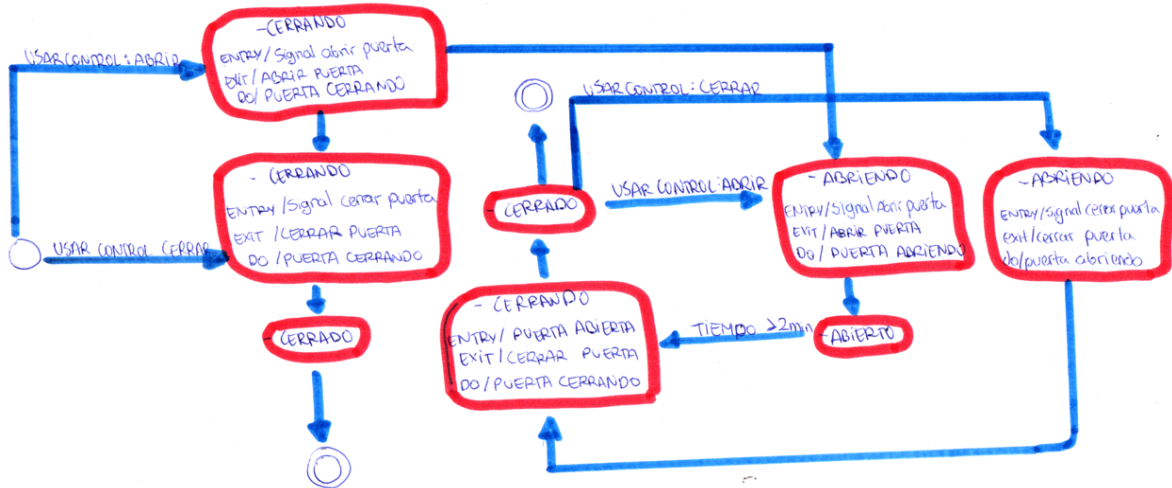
-CERRANDO
ENTRY/ Signal abrir puerta
EXIT/ ABRIR PUERTA
DO/ PUERTA CERRANDO

USAR CONTROL: ABRIR

- CERRANDO
ENTRY/Signal cerrar puerta
EXIT /CERRAR PUERTA
DO /PUERTA CERRANDO

USAR CONTROL CERRAR

CERRADO

USAR CONTROL: CERRAR

CERRADO

USAR CONTROL: ABRIR

- CERRANDO
ENTRY/ PUERTA ABIERTA
EXIT/ CERRAR PUERTA
DO/ PUERTA CERRANDO

TIEMPO ≥2min

- ABRIENDO
ENTRY/Signal Abrir puerta
EXIT/ ABRIR PUERTA
DO/ PUERTA ABRIENDO

ABIERTO

-ABRIENDO
ENTRY/Signal cerrar puerta
exit/cerrar puerta
do/puerta abriendo